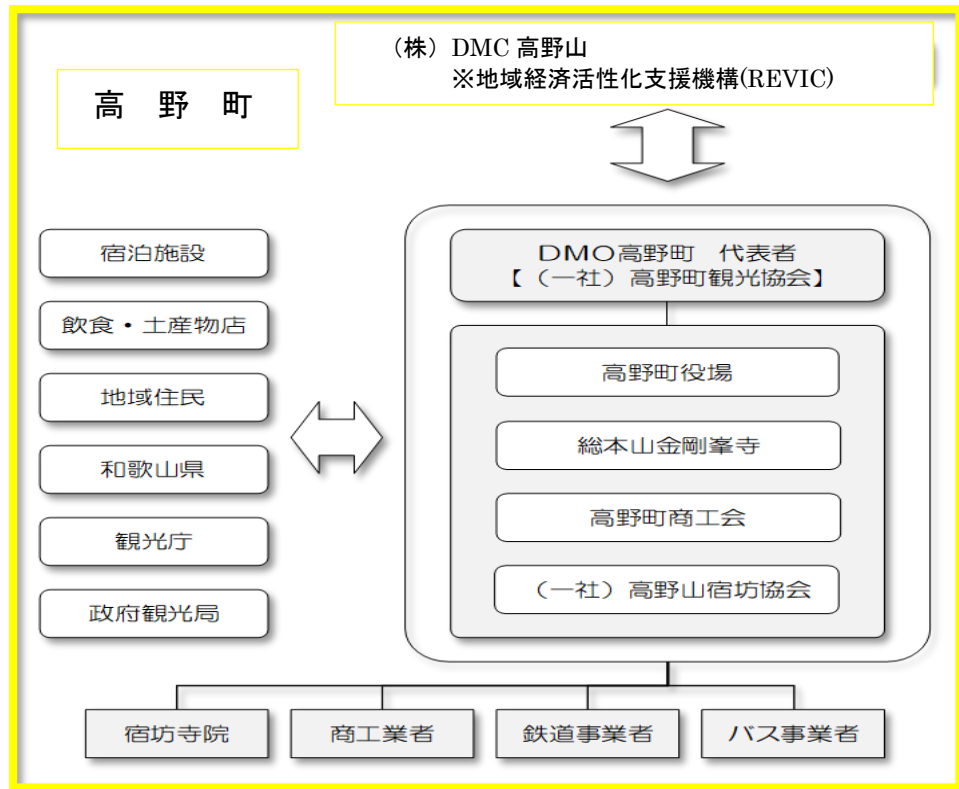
（株）DMC 高野山
※地域経済活性化支援機構(REVIC)

高　野　町

宿泊施設

飲食・土産物店

地域住民

和歌山県

観光庁

政府観光局

DMO高野町　代表者
【（一社）高野町観光協会】

高野町役場

総本山金剛峯寺

高野町商工会

（一社）高野山宿坊協会

宿坊寺院

商工業者

鉄道事業者

バス事業者